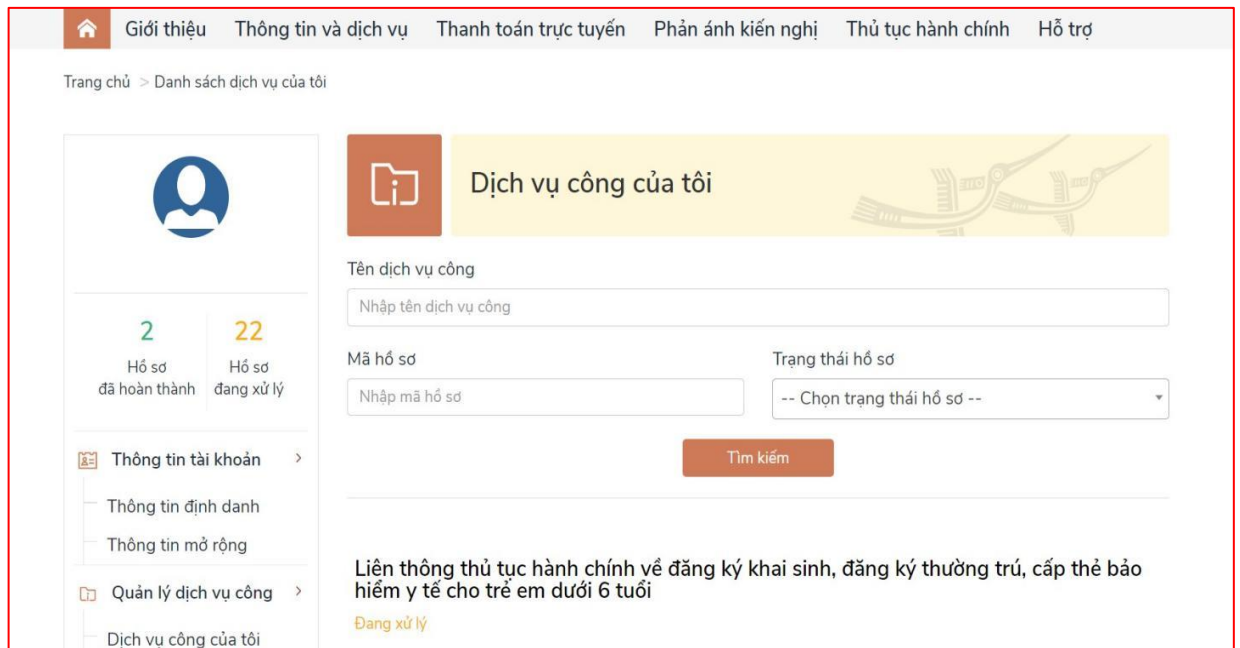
Giới thiệu Thông tin và dịch vụ Thanh toán trực tuyến Phản ánh kiến nghị Thủ tục hành chính Hỗ trợ

Trang chủ > Danh sách dịch vụ của tôi

Dịch vụ công của tôi

Tên dịch vụ công

Nhập tên dịch vụ công

2
Hồ sơ
đã hoàn thành

22
Hồ sơ
đang xử lý

Mã hồ sơ

Nhập mã hồ sơ

Trạng thái hồ sơ

-- Chọn trạng thái hồ sơ --

Tìm kiếm

Thông tin tài khoản >

Thông tin định danh

Thông tin mở rộng

Quản lý dịch vụ công >

Dịch vụ công của tôi

Liên thông thủ tục hành chính về đăng ký khai sinh, đăng ký thường trú, cấp thẻ bảo hiểm y tế cho trẻ em dưới 6 tuổi

Đang xử lý